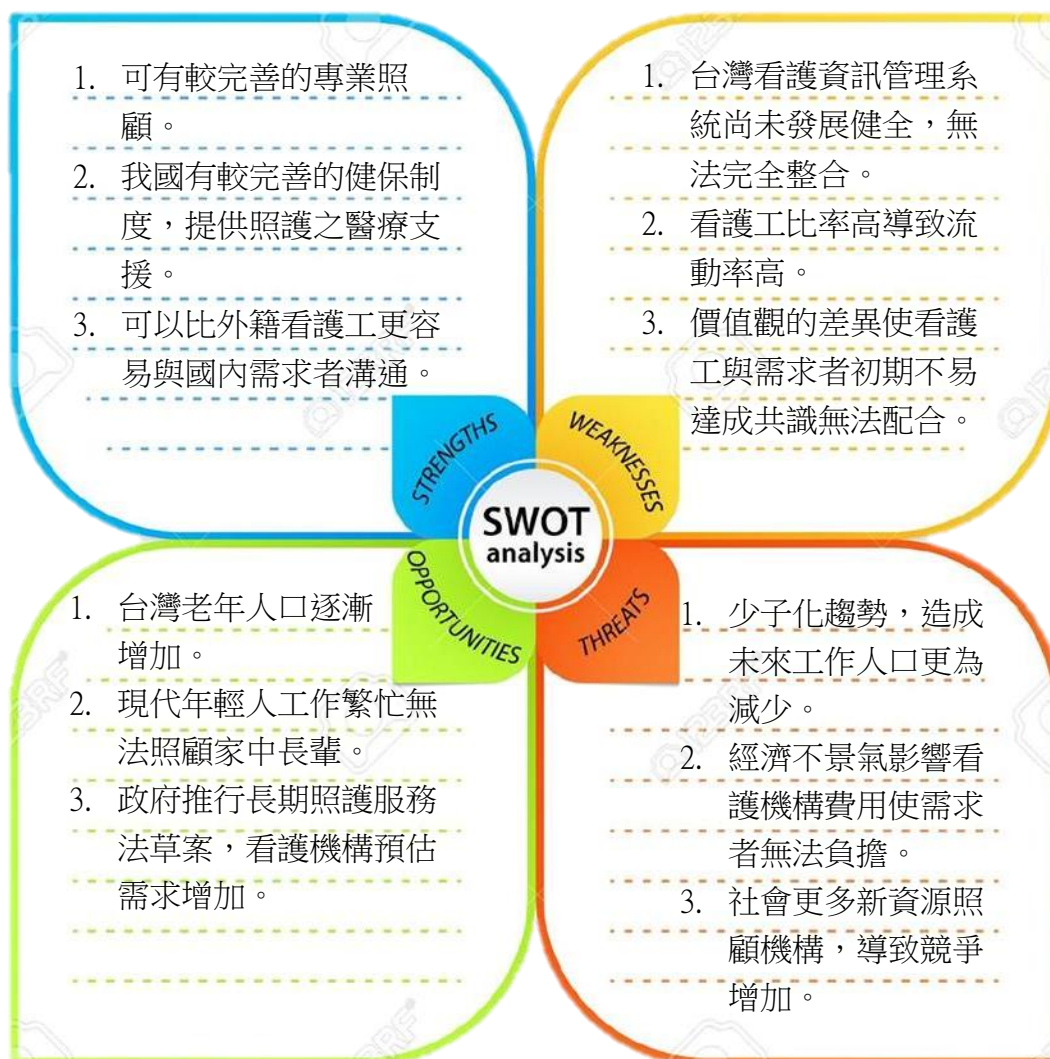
1. 可有較完善的專業照顧。
2. 我國有較完善的健保制度，提供照護之醫療支援。
3. 可以比外籍看護工更容易與國內需求者溝通。

1. 台灣看護資訊管理系統尚未發展健全，無法完全整合。
2. 看護工比率高導致流動率高。
3. 價值觀的差異使看護工與需求者初期不易達成共識無法配合。

STRENGTHS
WEAKNESSES
SWOT
analysis
OPPORTUNITIES
THREATS

1. 台灣老年人口逐漸增加。
2. 現代年輕人工作繁忙無法照顧家中長輩。
3. 政府推行長期照護服務法草案，看護機構預估需求增加。

1. 少子化趨勢，造成未來工作人口更為減少。
2. 經濟不景氣影響看護機構費用使需求者無法負擔。
3. 社會更多新資源照顧機構，導致競爭增加。